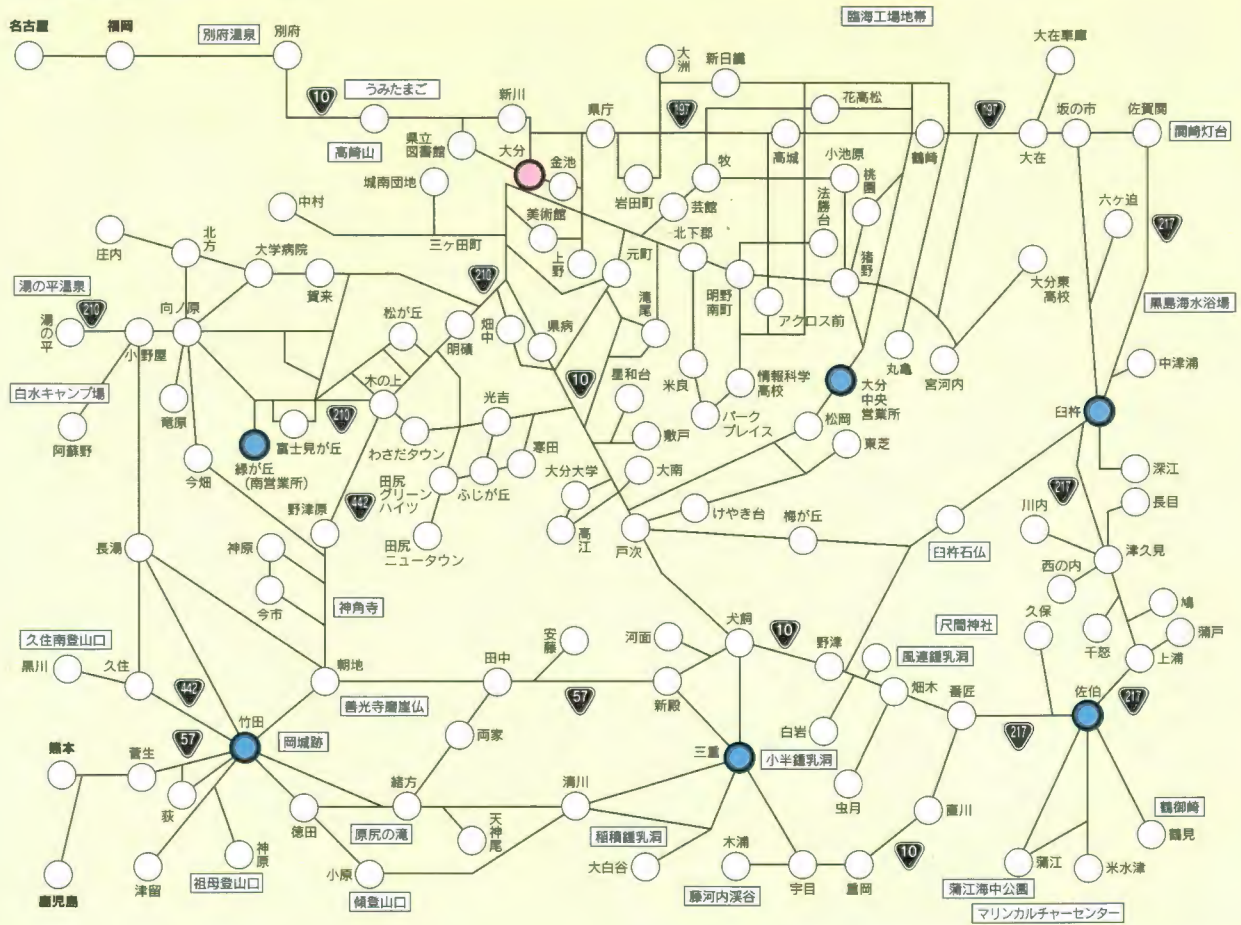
名古屋 福岡 別府温泉 別府 10 うみたまご 新川 大洲 新日鐵 臨海工場地帯 大在車庫 197 花高松 197 坂の市 佐賀関 関崎灯台 県庁 県立図書館 大分 金池 高崎山 岩田町 牧 高城 小池原 鶴崎 大在 城南団地 芸館 桃園 六ケ迫 中村 美術館 法勝台 217 三ケ田町 上野 元町 北下郡 庄内 北方 大学病院 210 猪野 大分東高校 湯の平温泉 賀来 明野南町 アクロス前 黒島海水浴場 210 滝尾 湯の平 向ノ原 松が丘 畑中 県病 小野屋 明磧 丸亀 宮河内 中津浦 10 星和台 白水キャンプ場 木の上 米良 情報科学高校 大分中央営業所 竜原 光吉 210 臼杵 阿蘇野 敷戸 パークプレイス 松岡 富士見が丘 わさだタウン 寒田 東芝 深江 緑が丘(南営業所) 今畑 田尻グリーンハイツ ふじが丘 大南 217 長目 大分大学 442 野津原 けやき台 川内 高江 梅が丘 田尻ニュータウン 戸次 津久見 長湯 神原 臼杵石仏 西の内 今市 神角寺 鳩 尺間神社 久保 蒲戸 久住南登山口 安藤 河面 犬飼 10 千怒 黒川 久住 田中 野津 風連鍾乳洞 上浦 442 朝地 57 新殿 畑木 佐伯 217 善光寺磨崖仏 番匠 217 両家 白岩 57 熊本 竹田 菅生 岡城跡 三重 小半鍾乳洞 荻 緒方 清川 虫月 鶴御崎 天神尾 直川 神原 徳田 原尻の滝 稲積鍾乳洞 木浦 10 津留 大白谷 蒲江 米水津 鶴見 小原 宇目 重岡 祖母登山口 傾登山口 藤河内渓谷 蒲江海中公園 鹿児島 マリンカルチャーセンター